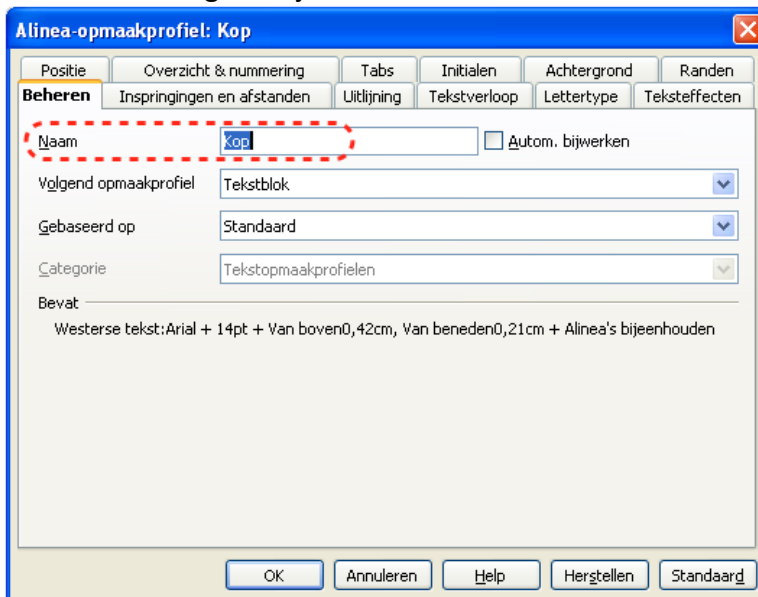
Alinea-opmaakprofiel: Kop

Positie | Overzicht & nummering | Tabs | Initialen | Achtergrond | Randen
Beheren | Inspringingen en afstanden | Uitlijning | Tekstverloop | Lettertype | Teksteffecten

Naam Kop
Autom. bijwerken

Volgend opmaakprofiel Tekstblok

Gebaseerd op Standaard

Categorie Tekstopmaakprofielen

Bevat

Westerse tekst:Arial + 14pt + Van boven0,42cm, Van beneden0,21cm + Alinea's bijeenhouden

OK Annuleren Help Herstellen Standaard